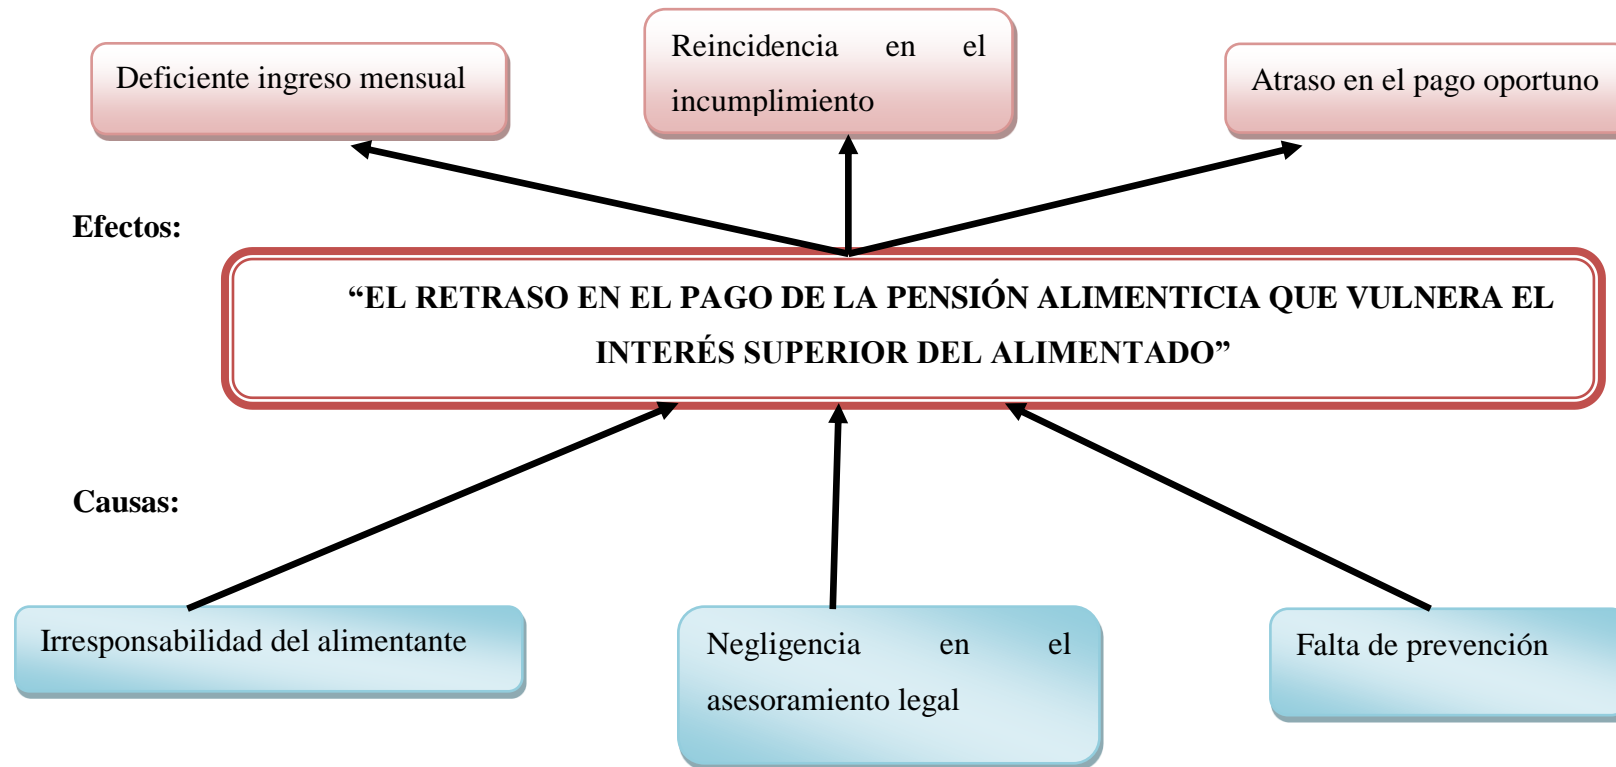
Deficiente ingreso mensual

Reincidencia en el incumplimiento

Atraso en el pago oportuno

Efectos:

“EL RETRASO EN EL PAGO DE LA PENSIÓN ALIMENTICIA QUE VULNERA EL INTERÉS SUPERIOR DEL ALIMENTADO”

Causas:

Irresponsabilidad del alimentante

Negligencia en el asesoramiento legal

Falta de prevención